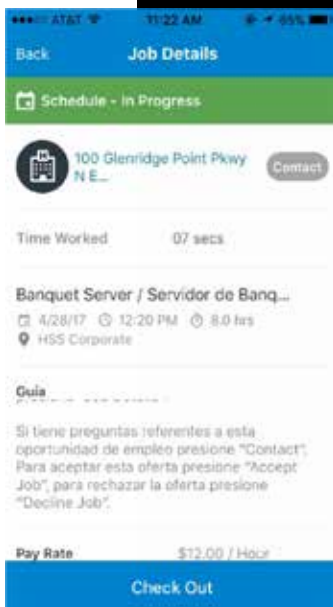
AT&T 11:22 AM 65%

Back Job Details

Schedule - In Progress

100 Glenridge Point Pkwy N E...

Contact

Time Worked 07 secs

Banquet Server / Servidor de Banq...

4/28/17 12:20 PM 8.0 hrs

HSS Corporate

Guia

Si tiene preguntas referentes a esta oportunidad de empleo presione "Contact". Para aceptar esta oferta presione "Accept Job", para rechazar la oferta presione "Decline Job".

Pay Rate $12.00 / Hour

Check Out